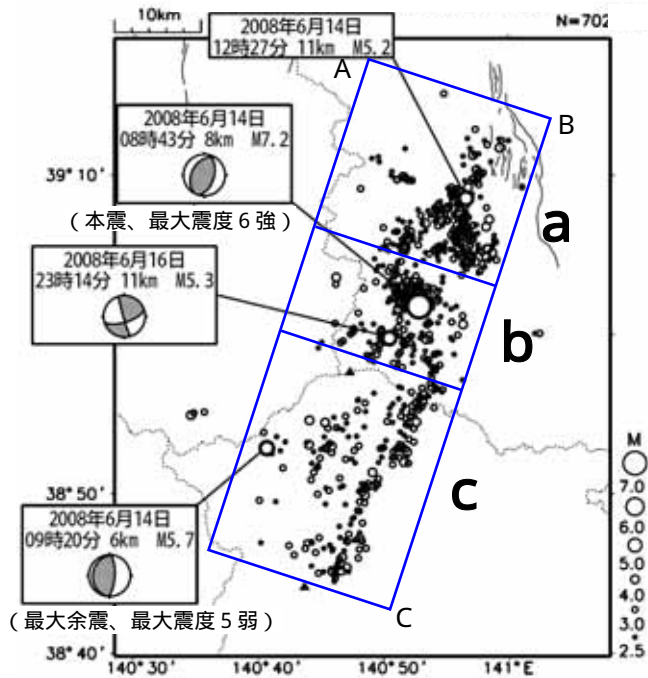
10km

2008年6月14日
12時27分 11km M5.2

N=702

A

B

2008年6月14日
08時43分 8km M7.2

39° 10'

（本震、最大震度６強）

a

2008年6月16日
23時14分 11km M5.3

b

M
7.0
6.0
5.0
4.0
3.0
2.5

c

38° 50'

2008年6月14日
09時20分 6km M5.7

（最大余震、最大震度５弱）

C

38° 40'

140° 30'
140° 40'
140° 50'
141° E